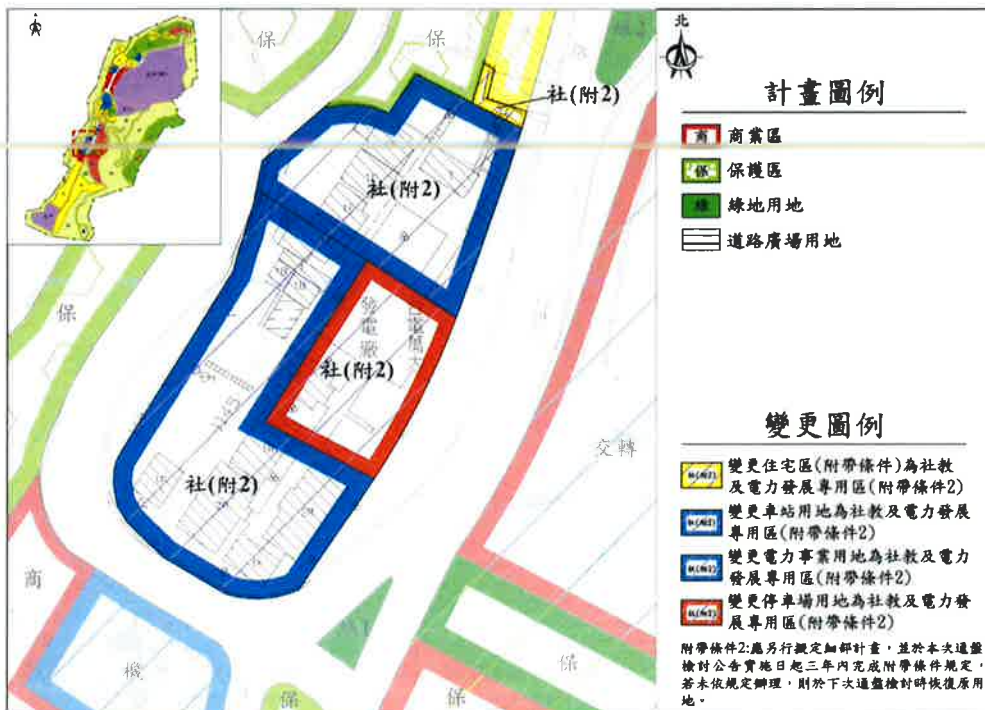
保
保
社(附2)
社(附2)
發電廠
已廢場大
社(附2)
社(附2)
保
交轉
商
機
保
保
保

北

計畫圖例
商 商業區
保 保護區
綠 綠地用地
道路廣場用地

變更圖例
社(附2) 變更住宅區(附帶條件)為社教及電力發展專用區(附帶條件2)
社(附2) 變更車站用地為社教及電力發展專用區(附帶條件2)
社(附2) 變更電力事業用地為社教及電力發展專用區(附帶條件2)
社(附2) 變更停車場用地為社教及電力發展專用區(附帶條件2)

附帶條件2:應另行擬定細部計畫，並於本次通盤檢討公告實施日起三年內完成附帶條件規定，若未依規定辦理，則於下次通盤檢討時恢復原用地。